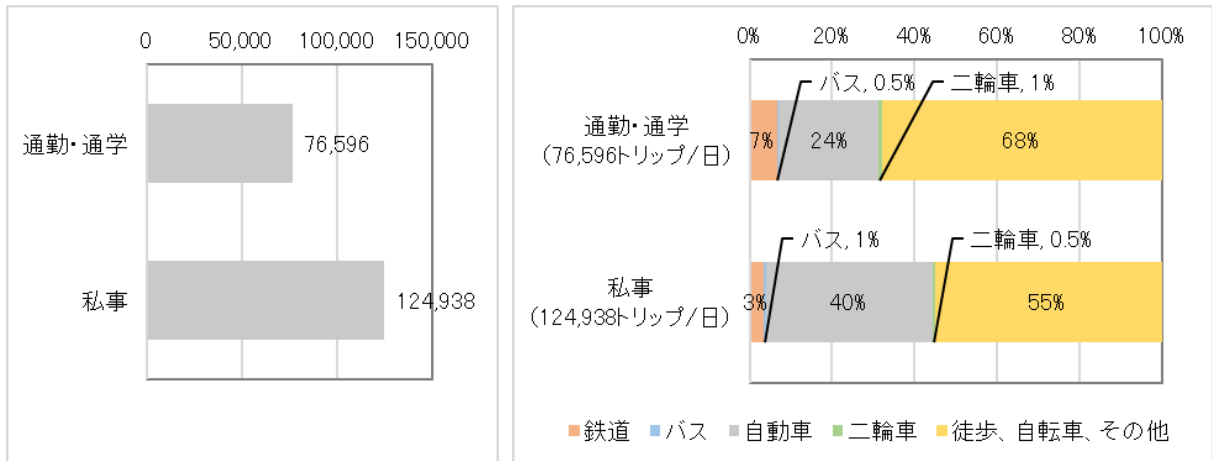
0 50,000 100,000 150,000

通勤・通学 76,596

私事 124,938

0% 20% 40% 60% 80% 100%

バス, 0.5%
二輪車, 1%

通勤・通学 (76,596トリップ/日) 7% 24% 68%

バス, 1%
二輪車, 0.5%

私事 (124,938トリップ/日) 3% 40% 55%

鉄道 バス 自動車 二輪車 徒歩、自転車、その他